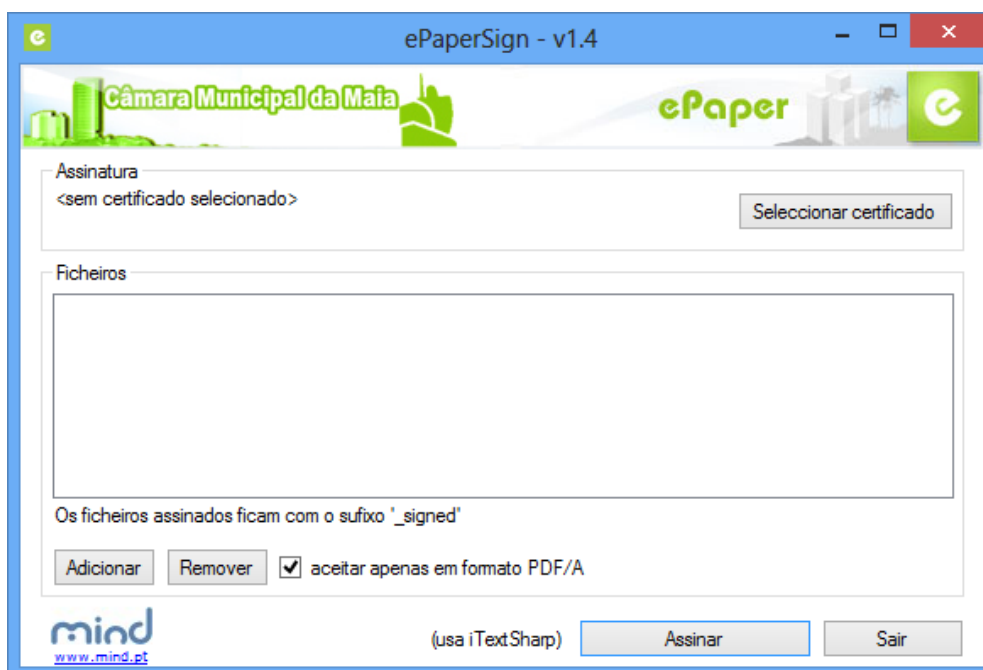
ePaperSign - v1.4

Câmara Municipal da Maia

ePaper

Assinatura
<sem certificado selecionado>

Seleccionar certificado

Ficheiros

Os ficheiros assinados ficam com o sufixo "_signed"

Adicionar

Remover

aceitar apenas em formato PDF/A

mind
www.mind.pt

(usa iTextSharp)

Assinar

Sair